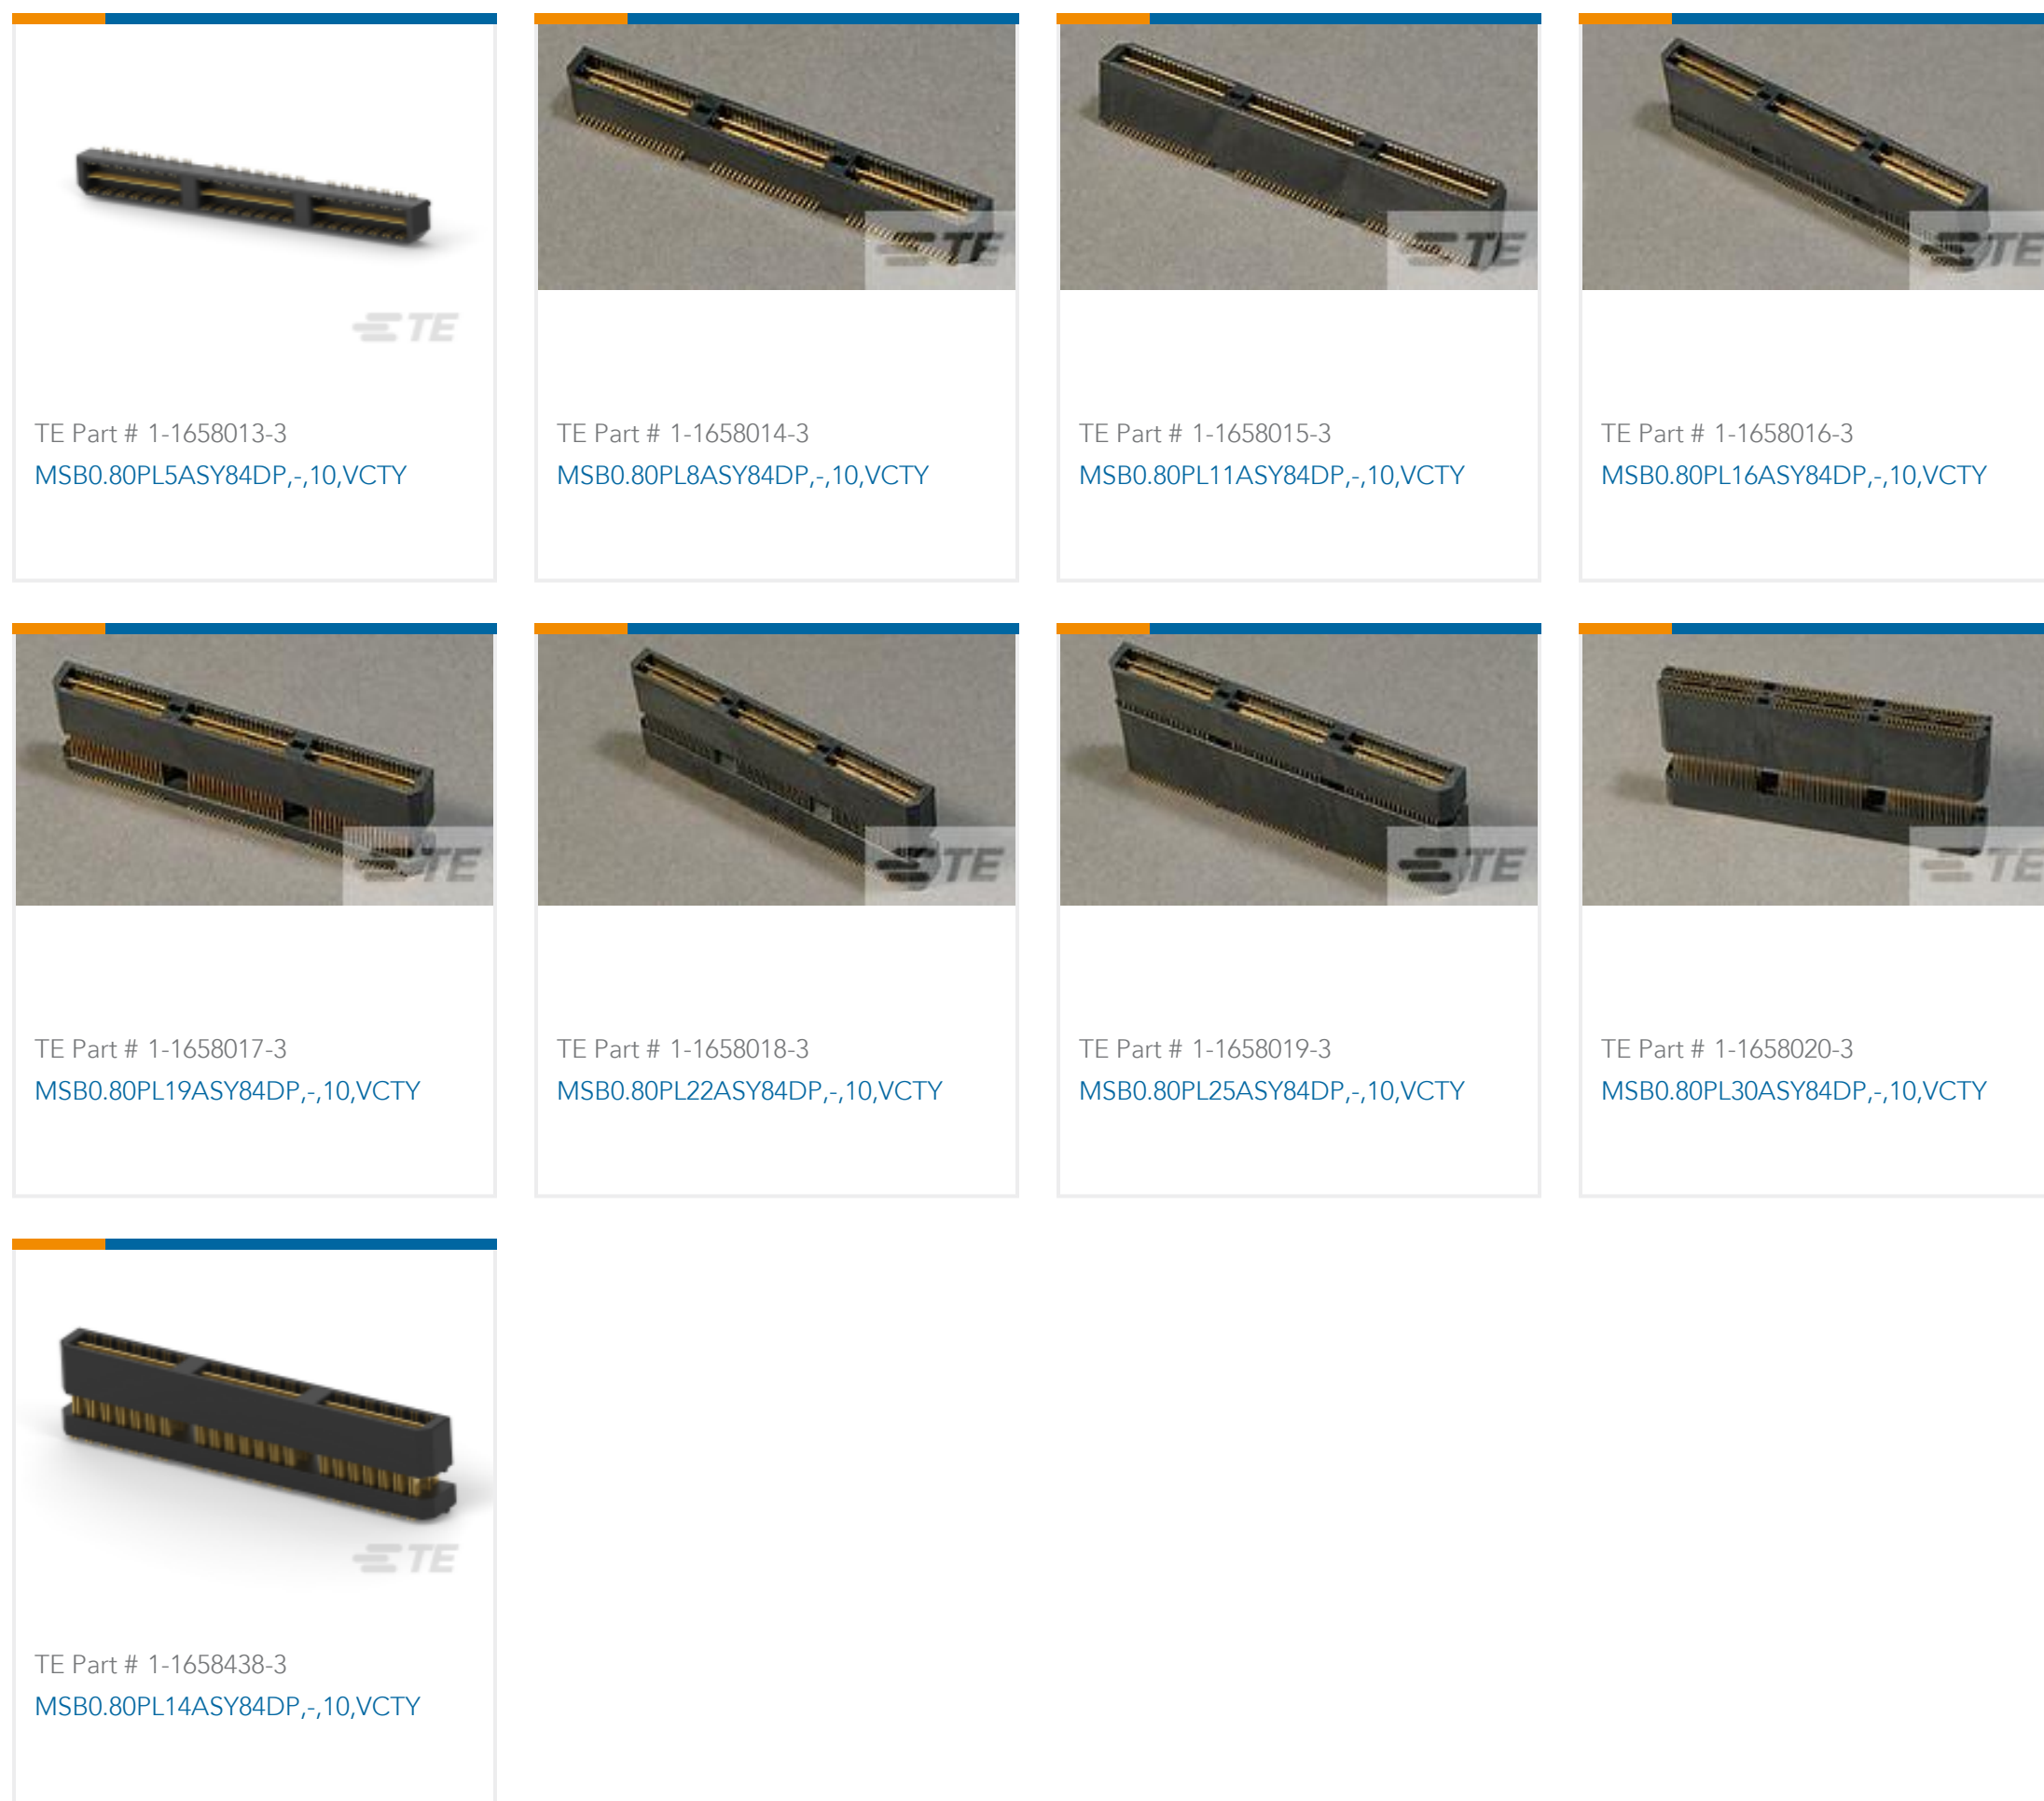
TE

TE Part # 1-1658013-3
MSB0.80PL5ASY84DP,-,10,VCTY

TE

TE Part # 1-1658014-3
MSB0.80PL8ASY84DP,-,10,VCTY

TE

TE Part # 1-1658015-3
MSB0.80PL11ASY84DP,-,10,VCTY

TE

TE Part # 1-1658016-3
MSB0.80PL16ASY84DP,-,10,VCTY

TE

TE Part # 1-1658017-3
MSB0.80PL19ASY84DP,-,10,VCTY

TE

TE Part # 1-1658018-3
MSB0.80PL22ASY84DP,-,10,VCTY

TE

TE Part # 1-1658019-3
MSB0.80PL25ASY84DP,-,10,VCTY

TE

TE Part # 1-1658020-3
MSB0.80PL30ASY84DP,-,10,VCTY

TE

TE Part # 1-1658438-3
MSB0.80PL14ASY84DP,-,10,VCTY